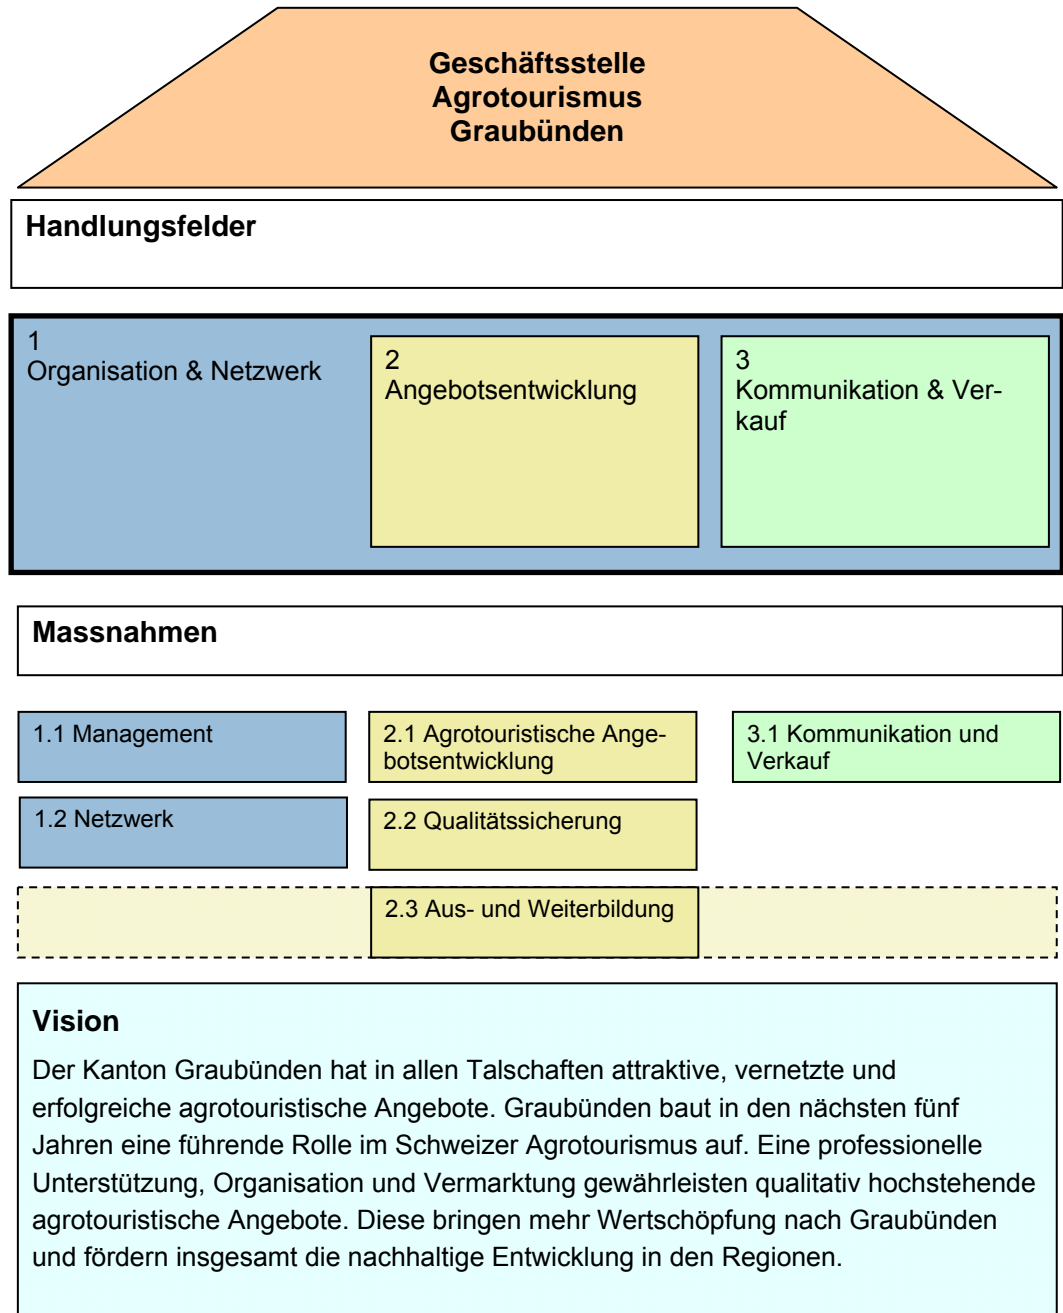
Geschäftsstelle
Agrotourismus
Graubünden

Handlungsfelder

1
Organisation & Netzwerk

2
Angebotsentwicklung

3
Kommunikation & Verkauf

Massnahmen

1.1 Management

2.1 Agrotouristische Angebotsentwicklung

3.1 Kommunikation und Verkauf

1.2 Netzwerk

2.2 Qualitätssicherung

2.3 Aus- und Weiterbildung

Vision

Der Kanton Graubünden hat in allen Talschaften attraktive, vernetzte und erfolgreiche agrotouristische Angebote. Graubünden baut in den nächsten fünf Jahren eine führende Rolle im Schweizer Agrotourismus auf. Eine professionelle Unterstützung, Organisation und Vermarktung gewährleisten qualitativ hochstehende agrotouristische Angebote. Diese bringen mehr Wertschöpfung nach Graubünden und fördern insgesamt die nachhaltige Entwicklung in den Regionen.